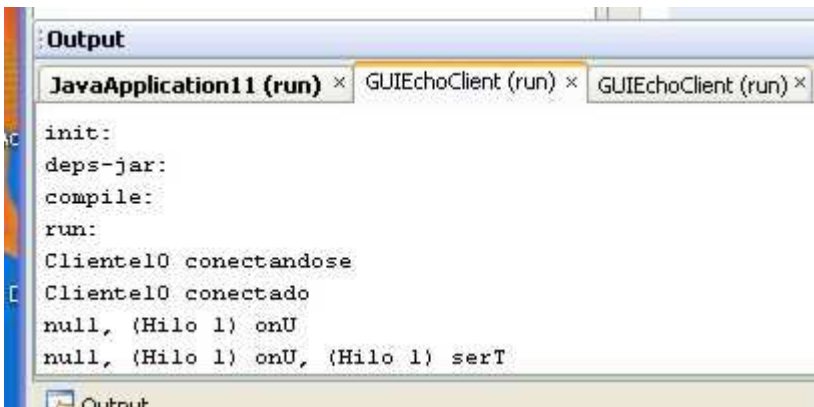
Output

JavaApplication11 (run) × GUIEchoClient (run) × GUIEchoClient (run) ×

init:
deps-jar:
compile:
run:
Cliente10 conectandose
Cliente10 conectado
null, (Hilo 1) onU
null, (Hilo 1) onU, (Hilo 1) serT

Output